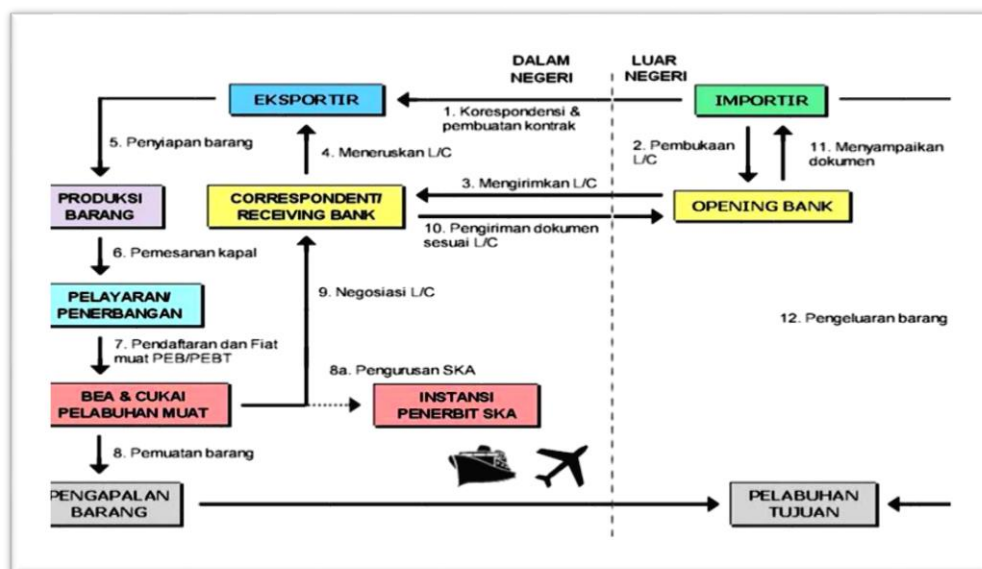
DALAM NEGERI

LUAR NEGERI

EKSPORTIR

1. Korespondensi & pembuatan kontrak

IMPORTIR

5. Penyiapan barang

4. Meneruskan L/C

2. Pembukaan L/C

11. Menyampaikan dokumen

PRODUKSI BARANG

CORRESPONDENT/ RECEIVING BANK

3. Mengirimkan L/C

OPENING BANK

10. Pengiriman dokumen sesuai L/C

6. Pemesanan kapal

PELAYARAN/ PENERBANGAN

9. Negosiasi L/C

12. Pengeluaran barang

7. Pendaftaran dan Fiat muat PEB/PEBT

8a. Pengurusan SKA

BEA & CUKAI PELABUHAN MUAT

INSTANSI PENERBIT SKA

8. Pemuatan barang

PENGAPALAN BARANG

PELABUHAN TUJUAN